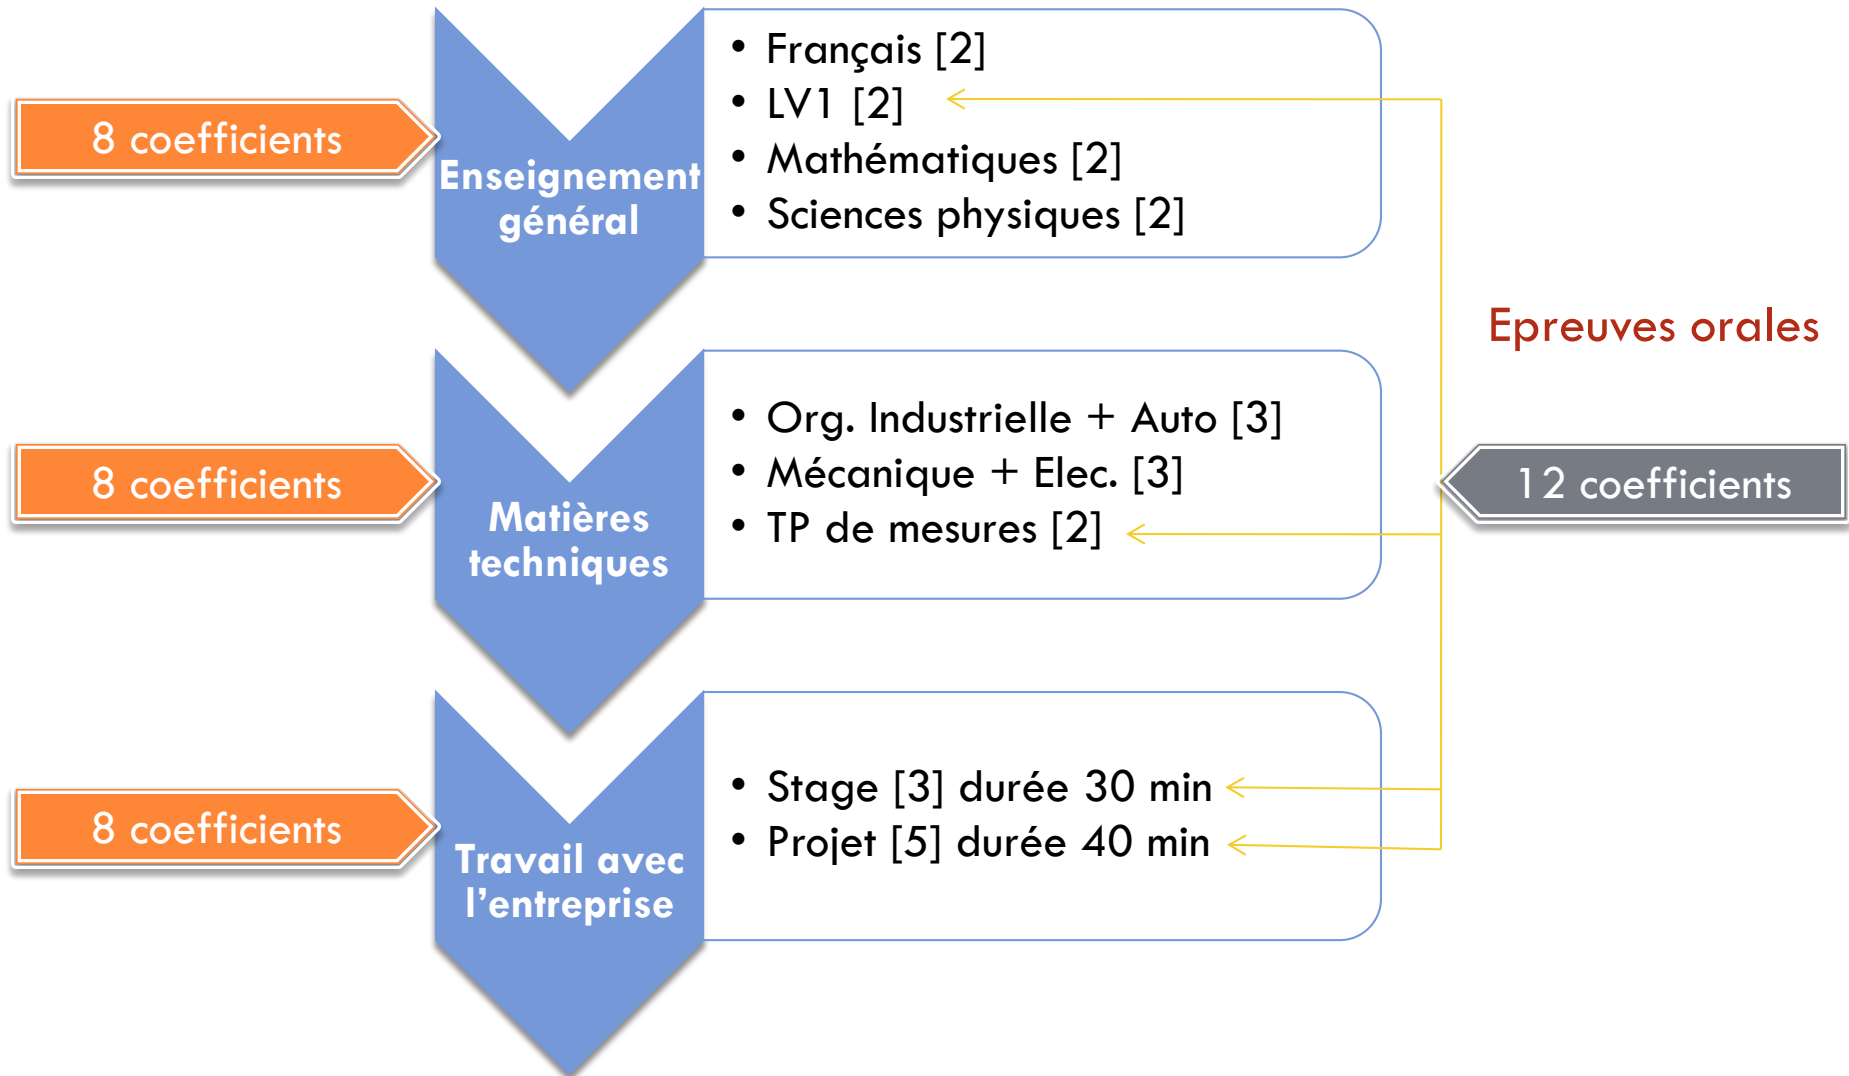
8 coefficients

Enseignement général

• Français [2]
• LV1 [2]
• Mathématiques [2]
• Sciences physiques [2]

Epreuves orales

8 coefficients

Matières techniques

• Org. Industrielle + Auto [3]
• Mécanique + Elec. [3]
• TP de mesures [2]

12 coefficients

8 coefficients

Travail avec l'entreprise

• Stage [3] durée 30 min
• Projet [5] durée 40 min